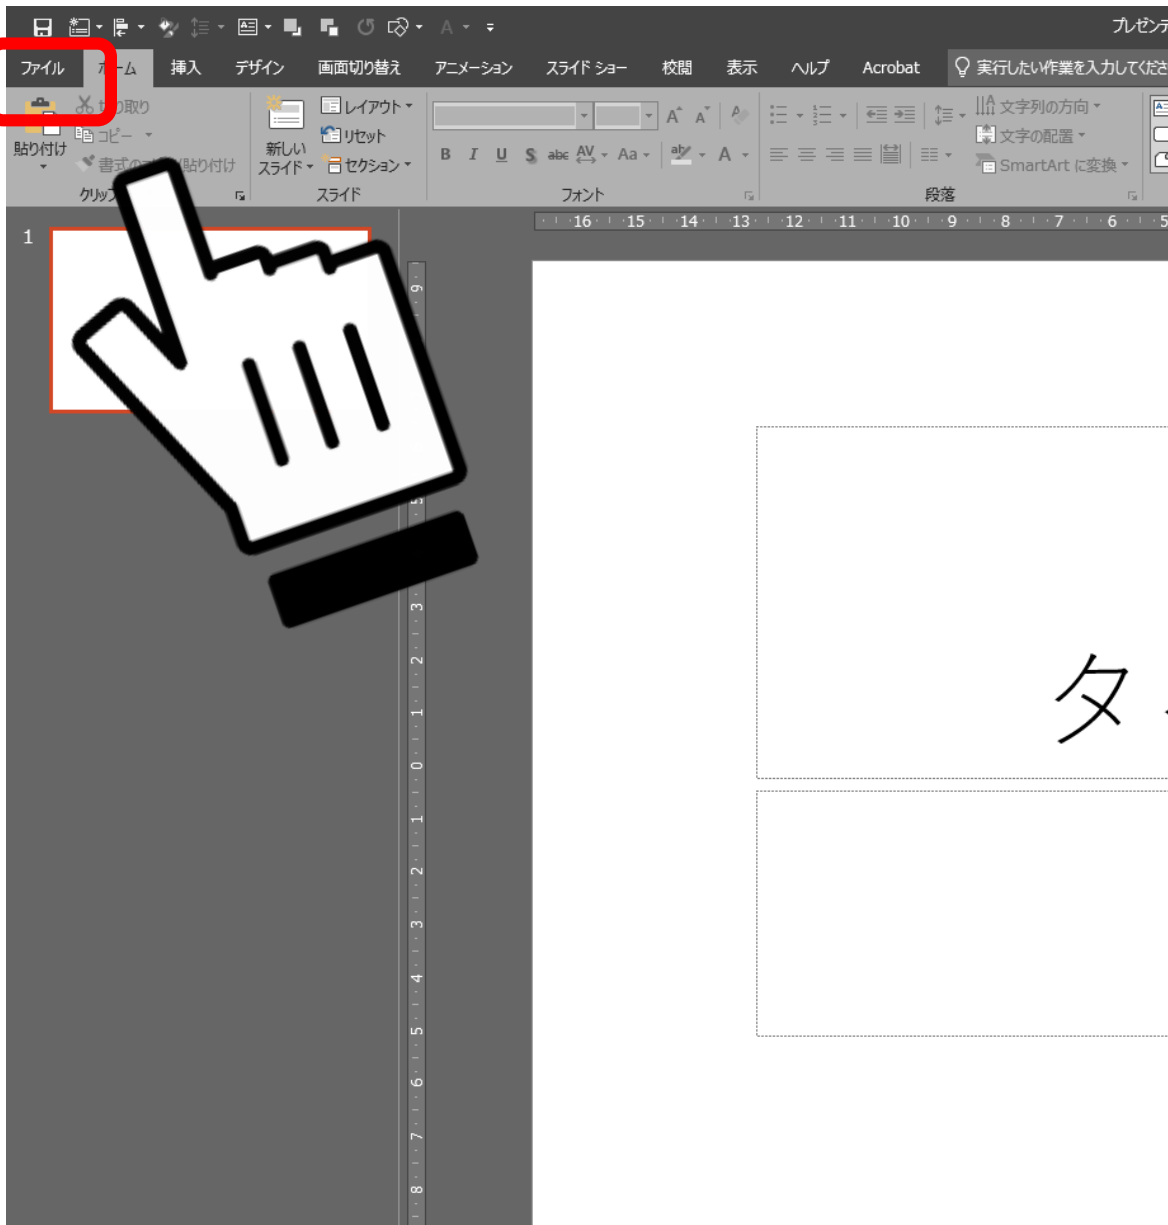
プレゼンテ

ファイル ホーム 挿入 デザイン 画面切り替え アニメーション スライド ショー 校閲 表示 ヘルプ Acrobat 実行したい作業を入力してくださ

貼り付け
切り取り
コピー
書式のコピー/貼り付け
クリップ

新しい スライド
レイアウト
リセット
セクション
スライド

A A
B I U S abc AV Aa A
フォント

文字列の方向
文字の配置
SmartArt に変換
段落

1

16 15 14 13 12 11 10 9 8 7 6 5

9 5 3 2 1 0 1 2 3 4 5 6 7 8

タ